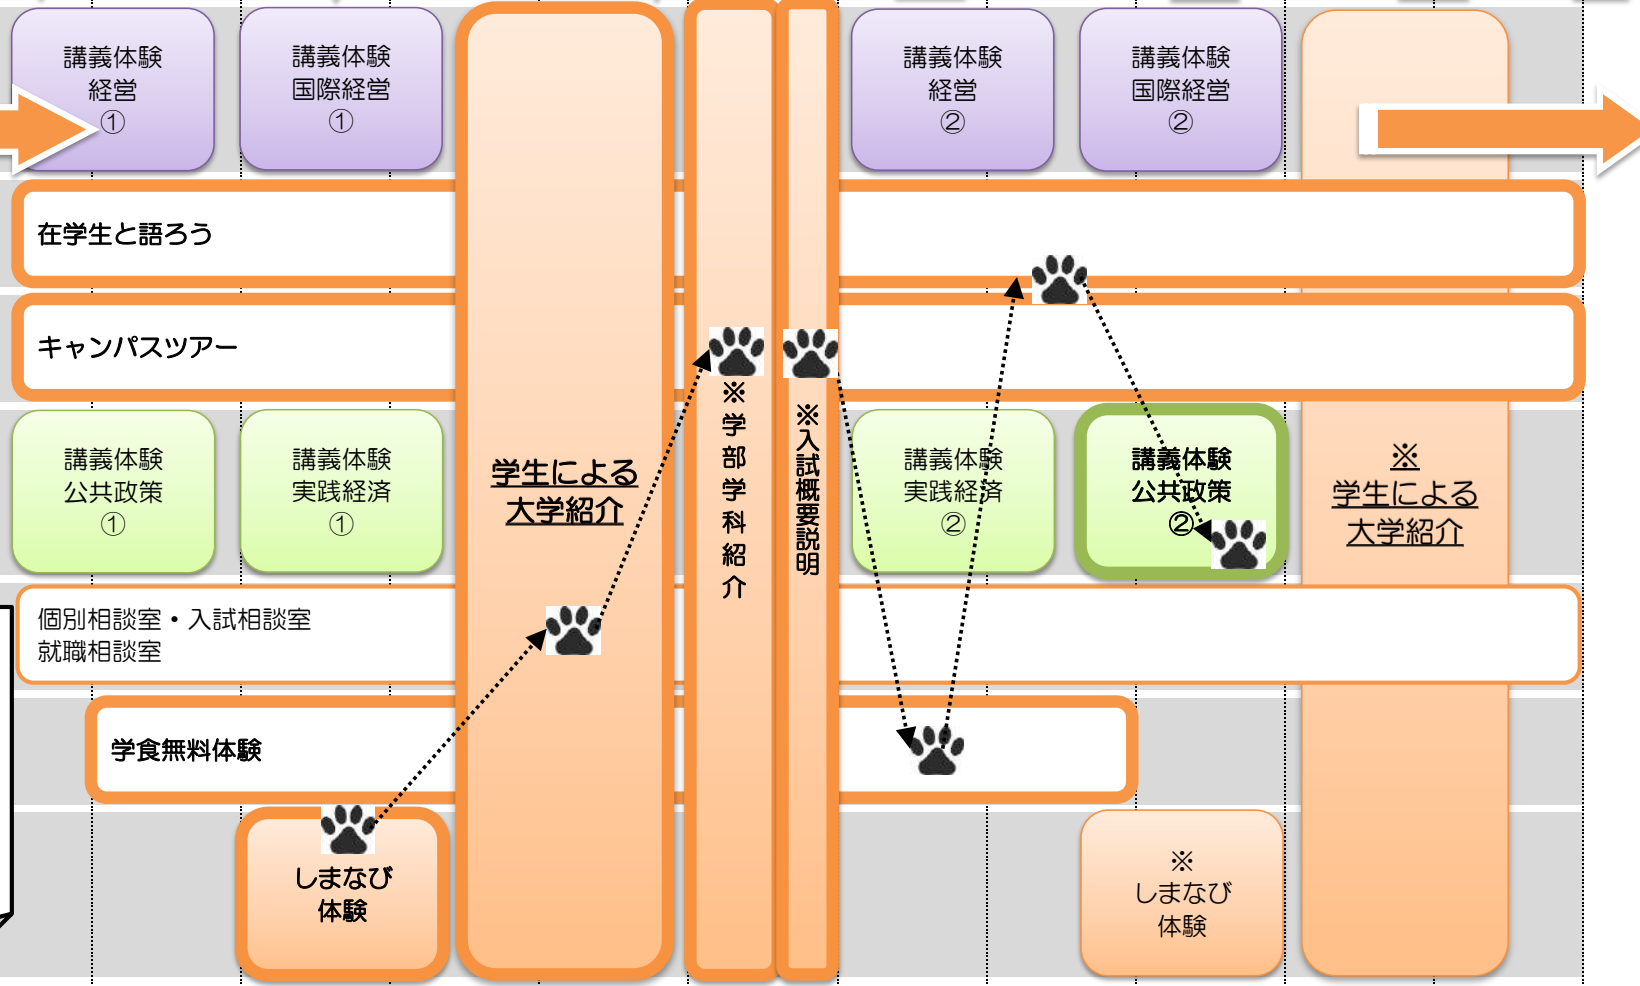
講義体験
経営
①

講義体験
国際経営
①

講義体験
経営
②

講義体験
国際経営
②

在学生と語ろう

キャンパスツアー

講義体験
公共政策
①

講義体験
実践経済
①

学生による
大学紹介

※学部学科紹介

※入試概要説明

講義体験
実践経済
②

講義体験
公共政策
②

※
学生による
大学紹介

個別相談室・入試相談室
就職相談室

学食無料体験

しまなび
体験

※
しまなび
体験